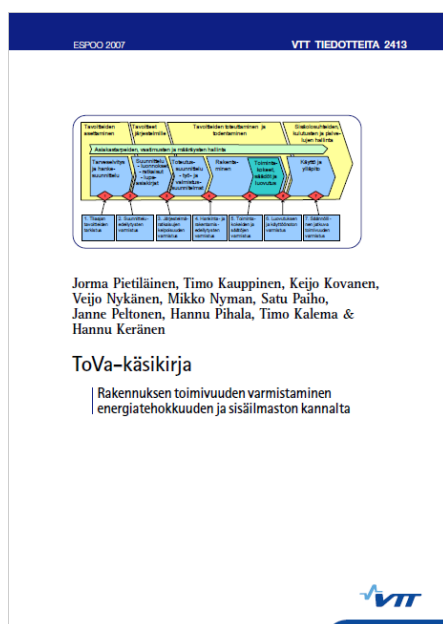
ESPOO 2007

VTT TIEDOTTEITA 2413

Tavoitteiden asettaminen

Tavoitteet järjestelmille

Tavoitteiden toteuttaminen ja todentaminen

Olosuhteiden, kulutusten ja palvelujen hallinta

Asiakastarpeiden, vaatimusten ja määritysten hallinta

Tarveselvitys ja hankesuunnittelu

Suunnittelu - luonnokset - ratkaisut - tuoteselvitykset

Toteutussuunnittelu - työ- ja valmistussuunnitelmat

Rakentaminen

Toimintakokeet, säädöt ja luovutus

Käyttö ja ylläpito

1. Tilaajan tavoitteiden tarkistus

2. Suunnitteluaikataulun varmistus

3. Järjestelmäratkaisujen toteutettavuuden varmistus

4. Hankinta- ja toteutussuunnitelman varmistus

5. Toimintakokeiden ja säätöjen varmistus

6. Luovutuksen järjestämisen varmistus

7. Sisäolosuhteiden ja toimivuuden varmistus

Jorma Pietiläinen, Timo Kauppinen, Keijo Kovanen, Veijo Nykänen, Mikko Nyman, Satu Paiho, Janne Peltonen, Hannu Pihala, Timo Kalema & Hannu Keränen

ToVa-käsikirja

Rakennuksen toimivuuden varmistaminen energiatehokkuuden ja sisäilmaston kannalta

VTT